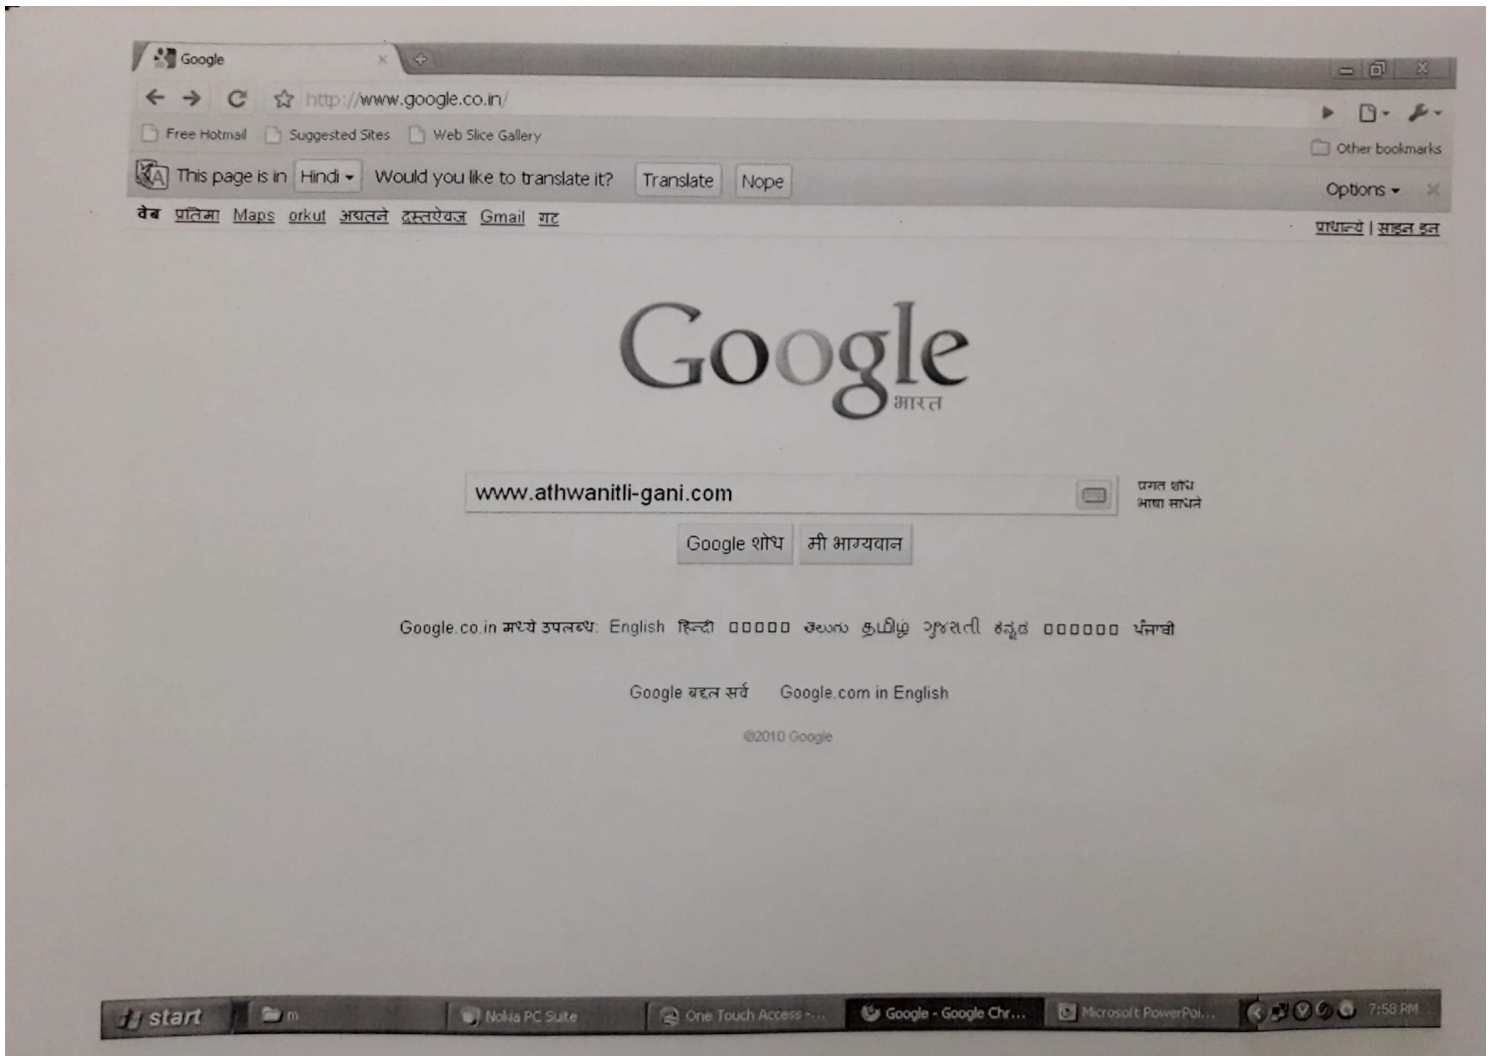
Google

http://www.google.co.in/

Free Hotmail Suggested Sites Web Slice Gallery

Other bookmarks

This page is in Hindi Would you like to translate it? Translate Nope

Options

वेब प्रतिमा Maps orkut अद्यतने दस्तऐवज Gmail गट

प्राधान्ये | साइन इन

Google
भारत

www.athwanitli-gani.com

प्रगत शोध
भाषा साधने

Google शोध मी भाग्यवान

Google.co.in मध्ये उपलब्ध: English हिन्दी □□□□□ తెలుగు தமிழ் ગુજરાતી ಕನ್ನಡ □□□□□□ ਪੰਜਾਬੀ

Google बद्दल सर्व Google.com in English

©2010 Google

start m Nokia PC Suite One Touch Access -... Google - Google Chr... Microsoft PowerPoi... 7:58 PM